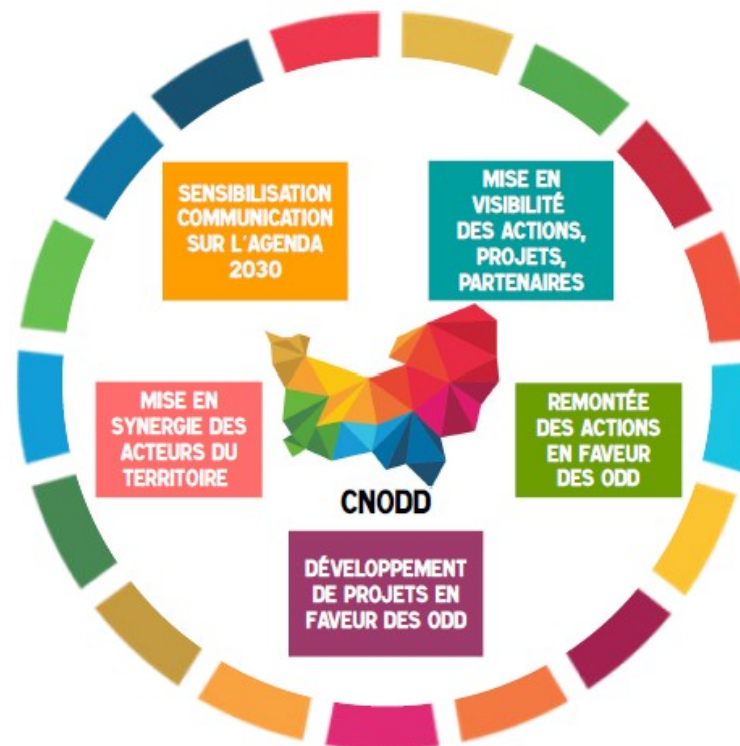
SENSIBILISATION COMMUNICATION SUR L'AGENDA 2030

MISE EN VISIBILITÉ DES ACTIONS, PROJETS, PARTENAIRES

MISE EN SYNERGIE DES ACTEURS DU TERRITOIRE

CNODD

REMONTÉE DES ACTIONS EN FAVEUR DES ODD

DÉVELOPPEMENT DE PROJETS EN FAVEUR DES ODD